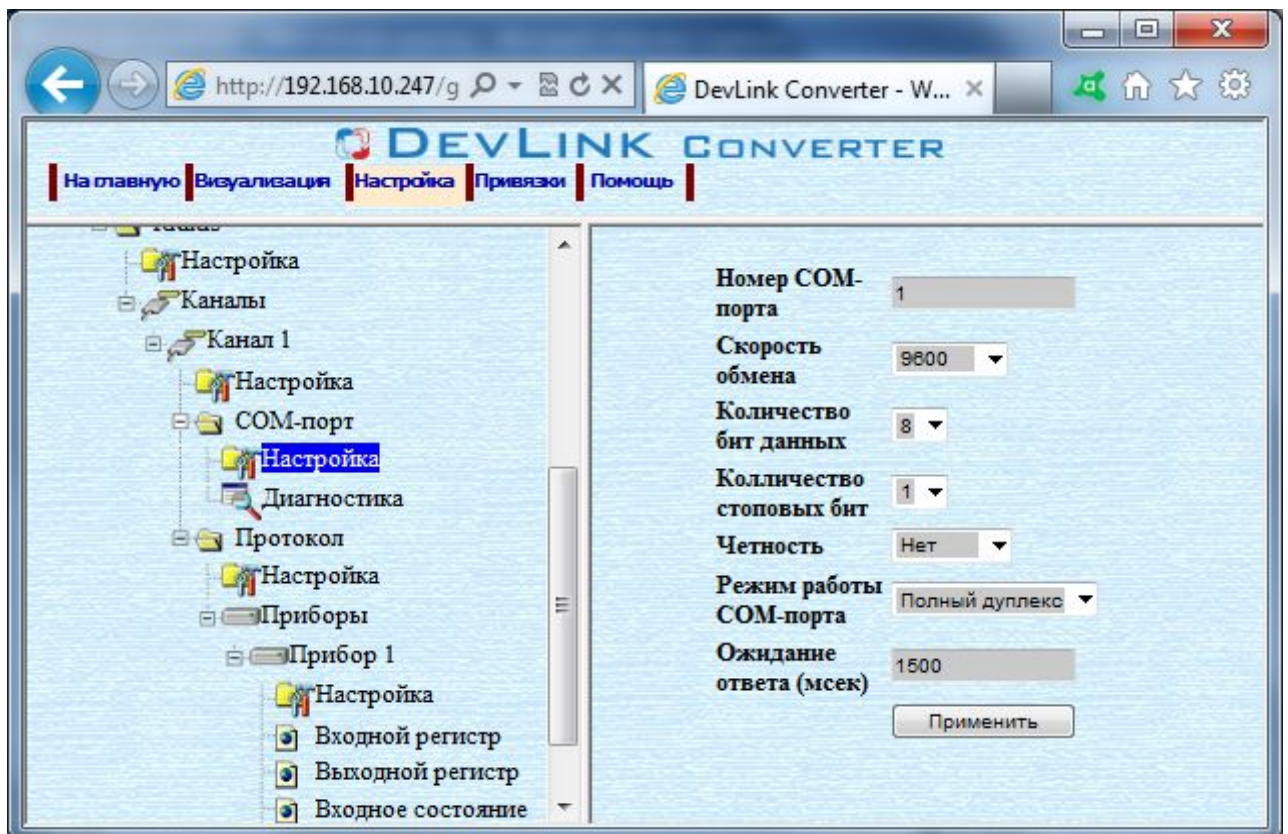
http://192.168.10.247/g
DevLink Converter - W...

DEVLINK CONVERTER

На главную Визуализация Настройка Привязки Помощь

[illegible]
Настройка
Каналы
Канал 1
Настройка
COM-порт
Настройка
Диагностика
Протокол
Настройка
Приборы
Прибор 1
Настройка
Входной регистр
Выходной регистр
Входное состояние

| | |
|---|---|
| Номер COM-порта | 1 |
| Скорость обмена | 9600 |
| Количество бит данных | 8 |
| Колличество стоповых бит | 1 |
| Четность | Нет |
| Режим работы COM-порта | Полный дуплекс |
| Ожидание ответа (мсек) | 1500 |

Применить